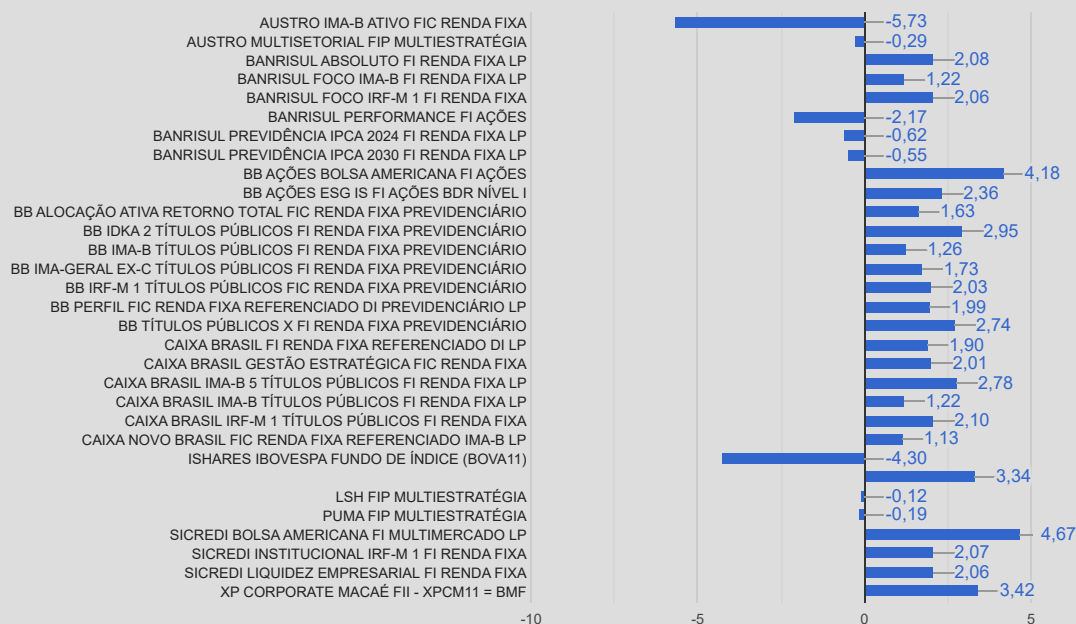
| Fundo | Valor |
|---|---|
| AUSTRO IMA-B ATIVO FIC RENDA FIXA | -5,73 |
| AUSTRO MULTISETORIAL FIP MULTIESTRATÉGIA | -0,29 |
| BANRISUL ABSOLUTO FI RENDA FIXA LP | 2,08 |
| BANRISUL FOCO IMA-B FI RENDA FIXA LP | 1,22 |
| BANRISUL FOCO IRF-M 1 FI RENDA FIXA | 2,06 |
| BANRISUL PERFORMANCE FI AÇÕES | -2,17 |
| BANRISUL PREVIDÊNCIA IPCA 2024 FI RENDA FIXA LP | -0,62 |
| BANRISUL PREVIDÊNCIA IPCA 2030 FI RENDA FIXA LP | -0,55 |
| BB AÇÕES BOLSA AMERICANA FI AÇÕES | 4,18 |
| BB AÇÕES ESG IS FI AÇÕES BDR NÍVEL I | 2,36 |
| BB ALOCAÇÃO ATIVA RETORNO TOTAL FIC RENDA FIXA PREVIDENCIÁRIO | 1,63 |
| BB IDKA 2 TÍTULOS PÚBLICOS FI RENDA FIXA PREVIDENCIÁRIO | 2,95 |
| BB IMA-B TÍTULOS PÚBLICOS FI RENDA FIXA PREVIDENCIÁRIO | 1,26 |
| BB IMA-GERAL EX-C TÍTULOS PÚBLICOS FI RENDA FIXA PREVIDENCIÁRIO | 1,73 |
| BB IRF-M 1 TÍTULOS PÚBLICOS FIC RENDA FIXA PREVIDENCIÁRIO | 2,03 |
| BB PERFIL FIC RENDA FIXA REFERENCIADO DI PREVIDENCIÁRIO LP | 1,99 |
| BB TÍTULOS PÚBLICOS X FI RENDA FIXA PREVIDENCIÁRIO | 2,74 |
| CAIXA BRASIL FI RENDA FIXA REFERENCIADO DI LP | 1,90 |
| CAIXA BRASIL GESTÃO ESTRATÉGICA FIC RENDA FIXA | 2,01 |
| CAIXA BRASIL IMA-B 5 TÍTULOS PÚBLICOS FI RENDA FIXA LP | 2,78 |
| CAIXA BRASIL IMA-B TÍTULOS PÚBLICOS FI RENDA FIXA LP | 1,22 |
| CAIXA BRASIL IRF-M 1 TÍTULOS PÚBLICOS FI RENDA FIXA | 2,10 |
| CAIXA NOVO BRASIL FIC RENDA FIXA REFERENCIADO IMA-B LP | 1,13 |
| ISHARES IBOVESPA FUNDO DE ÍNDICE (BOVA11) | -4,30 |
| | 3,34 |
| LSH FIP MULTIESTRATÉGIA | -0,12 |
| PUMA FIP MULTIESTRATÉGIA | -0,19 |
| SICREDI BOLSA AMERICANA FI MULTIMERCADO LP | 4,67 |
| SICREDI INSTITUCIONAL IRF-M 1 FI RENDA FIXA | 2,07 |
| SICREDI LIQUIDEZ EMPRESARIAL FI RENDA FIXA | 2,06 |
| XP CORPORATE MACAÉ FII - XPCM11 = BMF | 3,42 |

-10 -5 0 5